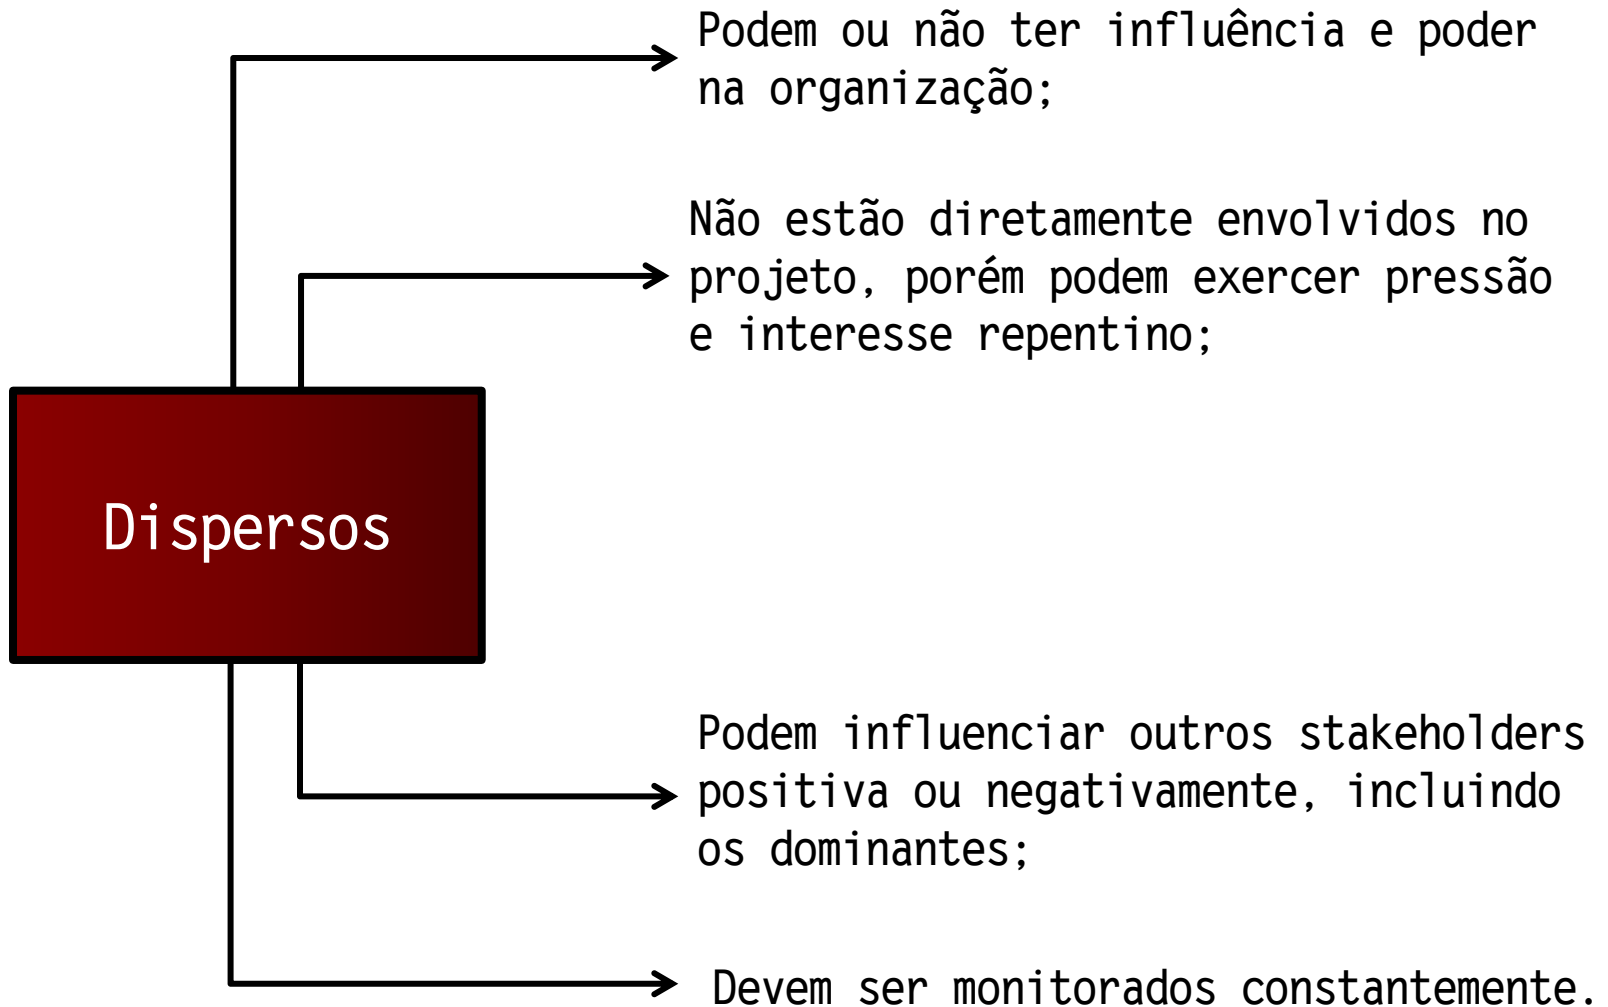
Podem ou não ter influência e poder na organização;

Não estão diretamente envolvidos no projeto, porém podem exercer pressão e interesse repentino;

Dispersos

Podem influenciar outros stakeholders positiva ou negativamente, incluindo os dominantes;

Devem ser monitorados constantemente.